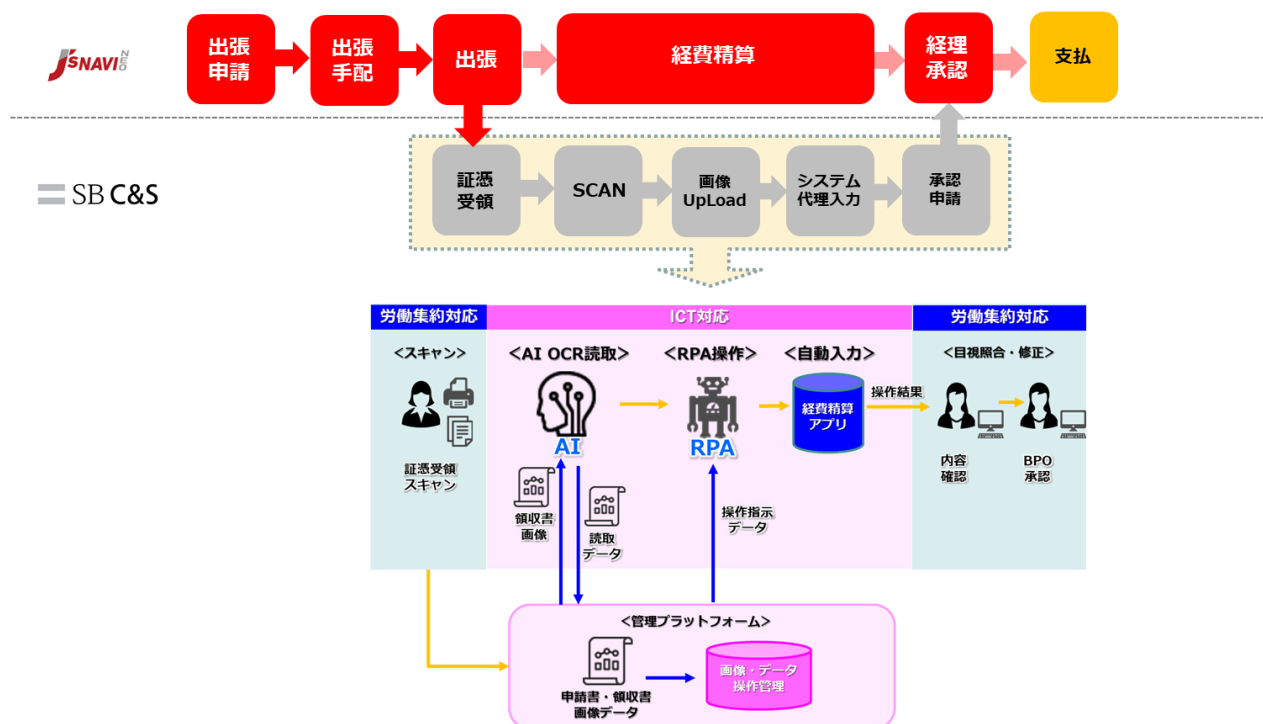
J'SNAVI NEO

出張申請

出張手配

出張

経費精算

経理承認

支払

SB C&S

証憑受領

SCAN

画像UpLoad

システム代理入力

承認申請

労働集約対応

ICT対応

労働集約対応

<スキャン>

<AI OCR読取>

<RPA操作>

<自動入力>

<目視照合・修正>

AI

RPA

経費精算アプリ

操作結果

証憑受領スキャン

領収書画像

読取データ

操作指示データ

内容確認

BPO承認

<管理プラットフォーム>

申請書・領収書画像データ

画像・データ操作管理